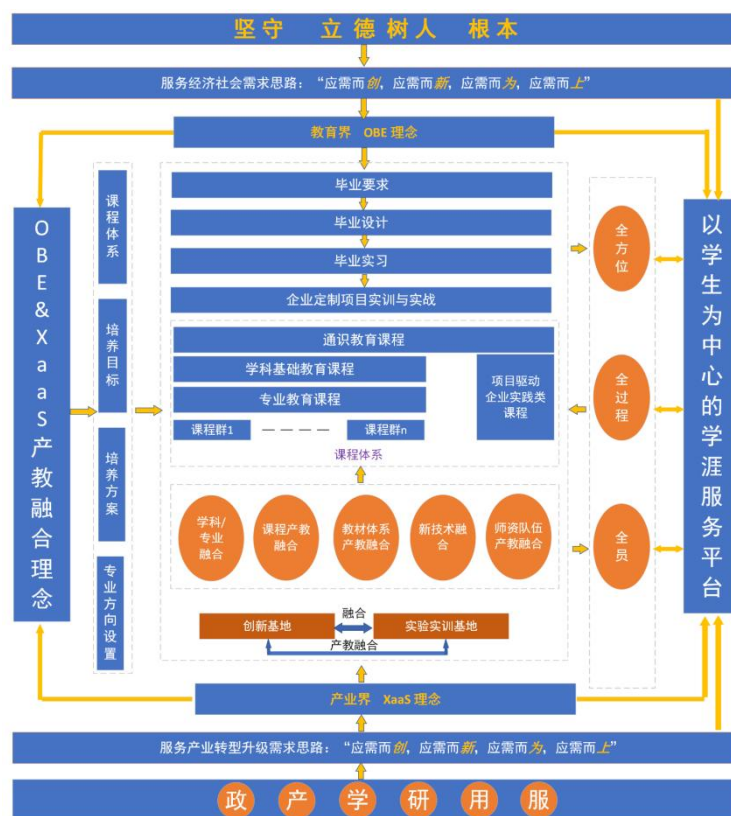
坚守　立德树人　根本

服务经济社会需求思路：“应需而创，应需而新，应需而为，应需而上”

教育界　OBE 理念

OBE&XaaS产教融合理念

课程体系

培养目标

培养方案

专业方向设置

毕业要求

毕业设计

毕业实习

企业定制项目实训与实战

通识教育课程

学科基础教育课程

专业教育课程

课程群1

课程群n

项目驱动企业实践类课程

课程体系

学科/专业融合

课程产教融合

教材体系产教融合

新技术融合

师资队伍产教融合

创新基地

融合

实验实训基地

产教融合

全方位

全过程

全员

以学生为中心的学涯服务平台

产业界　XaaS 理念

服务产业转型升级需求思路：“应需而创，应需而新，应需而为，应需而上”

政　产　学　研　用　服